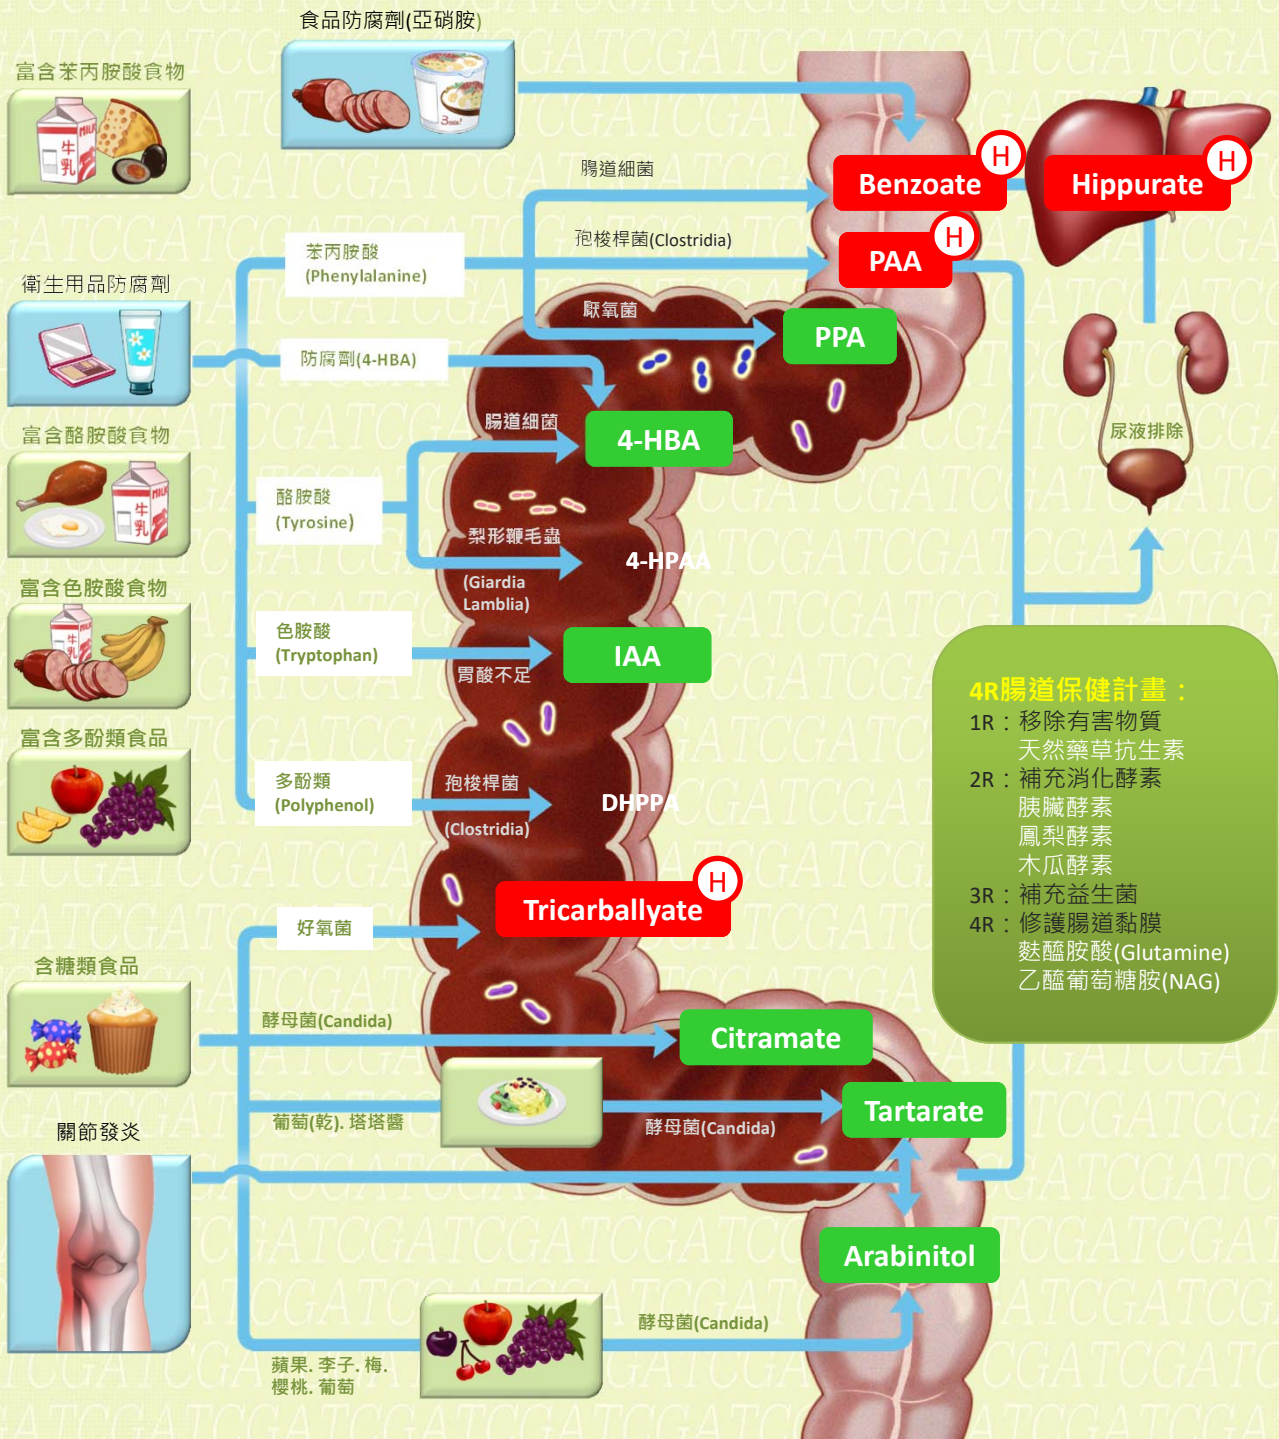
食品防腐劑(亞硝胺)

富含苯丙胺酸食物

牛乳

腸道細菌

Benzoate H

Hippurate H

苯丙胺酸 (Phenylalanine)

孢梭桿菌(Clostridia)

PAA H

衛生用品防腐劑

厭氧菌

PPA

防腐劑(4-HBA)

富含酪胺酸食物

腸道細菌

4-HBA

尿液排除

酪胺酸 (Tyrosine)

梨形鞭毛蟲

(Giardia Lamblia)

4-HPAA

富含色胺酸食物

色胺酸 (Tryptophan)

胃酸不足

IAA

富含多酚類食品

多酚類 (Polyphenol)

孢梭桿菌

(Clostridia)

DHPPA

Tricarballyate H

好氧菌

4R腸道保健計畫：
1R：移除有害物質
天然藥草抗生素
2R：補充消化酵素
胰臟酵素
鳳梨酵素
木瓜酵素
3R：補充益生菌
4R：修護腸道黏膜
麩醯胺酸(Glutamine)
乙醯葡萄糖胺(NAG)

含糖類食品

酵母菌(Candida)

Citramate

葡萄(乾). 塔塔醬

酵母菌(Candida)

Tartarate

關節發炎

Arabinitol

酵母菌(Candida)

蘋果. 李子. 梅. 櫻桃. 葡萄